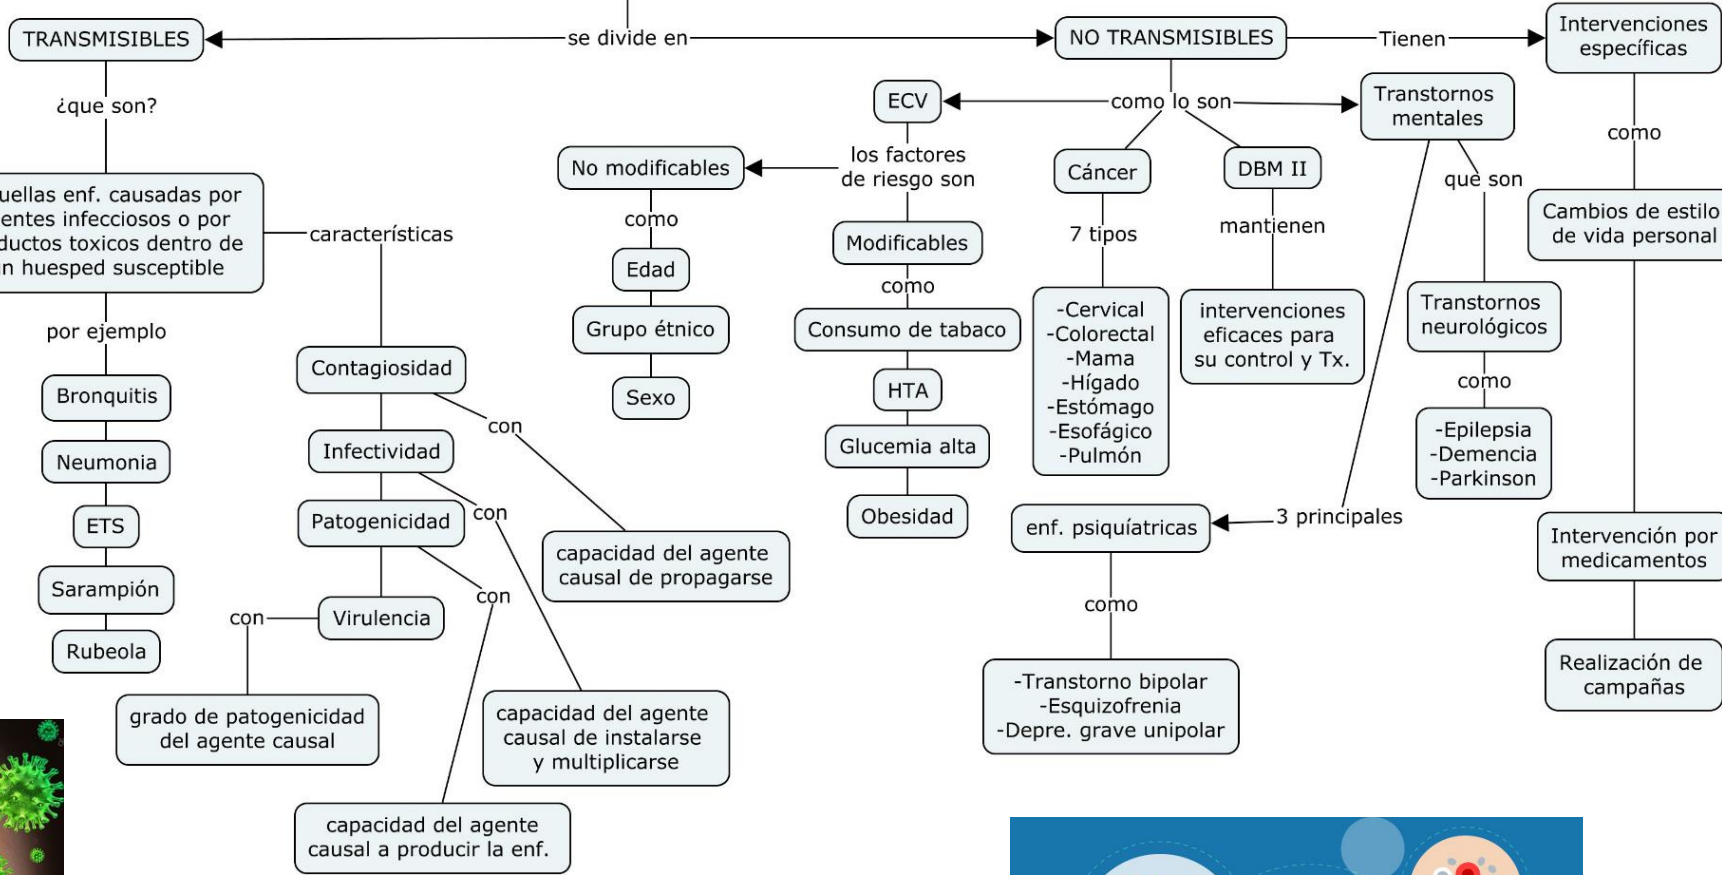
TRANSMISIBLES

se divide en

NO TRANSMISIBLES

Tienen

Intervenciones específicas

¿que son?

uellas enf. causadas por entes infecciosos o por ductos toxicos dentro de n huesped susceptible

características

por ejemplo

Bronquitis

Neumonia

ETS

Sarampión

Rubeola

Contagiosidad

Infectividad

Patogenicidad

Virulencia

con

con

con

con

capacidad del agente causal de propagarse

grado de patogenicidad del agente causal

capacidad del agente causal de instalarse y multiplicarse

capacidad del agente causal a producir la enf.

No modificables

como

Edad

Grupo étnico

Sexo

ECV

los factores de riesgo son

Modificables

como

Consumo de tabaco

HTA

Glucemia alta

Obesidad

como lo son

Cáncer

7 tipos

-Cervical
-Colorectal
-Mama
-Hígado
-Estómago
-Esofágico
-Pulmón

DBM II

mantienen

intervenciones eficaces para su control y Tx.

Transtornos mentales

que son

Transtornos neurológicos

como

-Epilepsia
-Demencia
-Parkinson

3 principales

enf. psiquíatricas

como

-Transtorno bipolar
-Esquizofrenia
-Depre. grave unipolar

como

Cambios de estilo de vida personal

Intervención por medicamentos

Realización de campañas